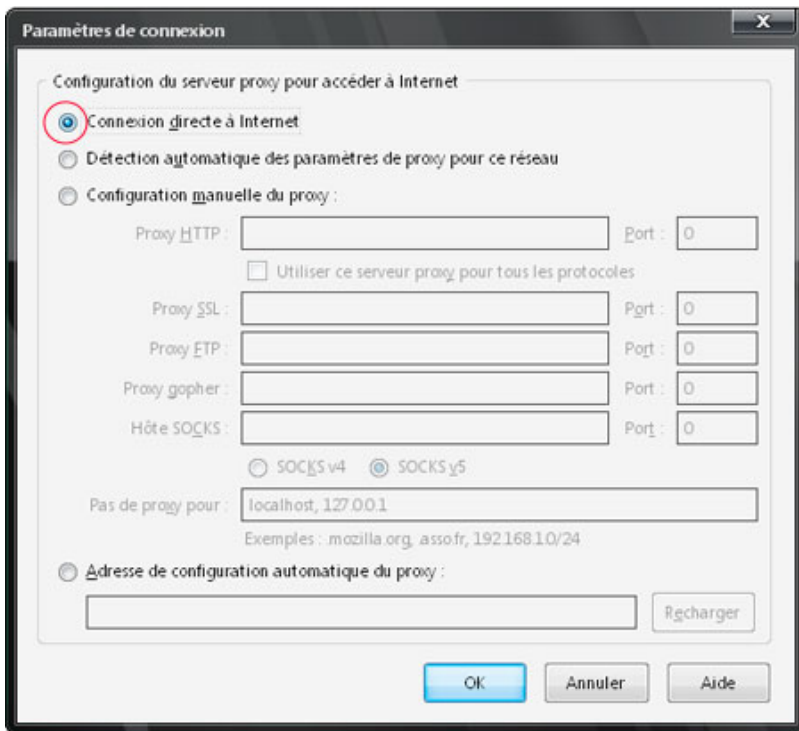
Paramètres de connexion

Configuration du serveur proxy pour accéder à Internet

Connexion directe à Internet

Détection automatique des paramètres de proxy pour ce réseau

Configuration manuelle du proxy :

Proxy HTTP : Port : 0

Utiliser ce serveur proxy pour tous les protocoles

Proxy SSL : Port : 0

Proxy FTP : Port : 0

Proxy gopher : Port : 0

Hôte SOCKS : Port : 0

SOCKS v4 SOCKS v5

Pas de proxy pour : localhost, 127.0.0.1

Exemples : mozilla.org, asso.fr, 192.168.1.0/24

Adresse de configuration automatique du proxy :

Recharger

OK Annuler Aide